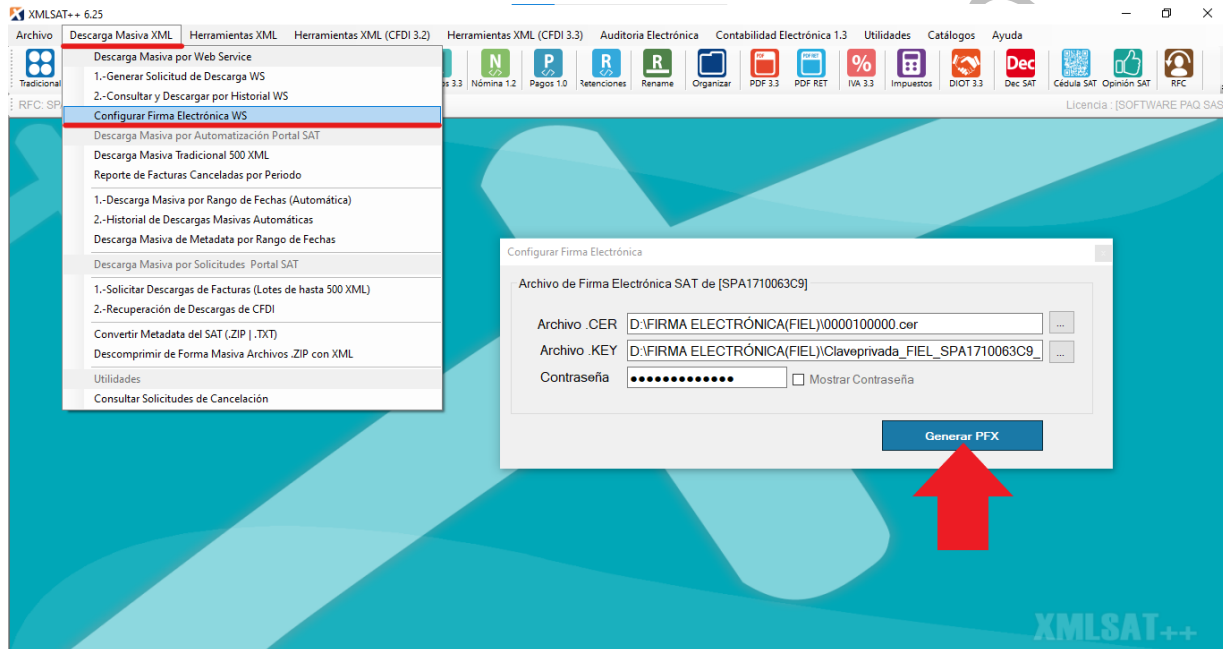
XMLSAT++ 6.25

Archivo | Descarga Masiva XML | Herramientas XML | Herramientas XML (CFDI 3.2) | Herramientas XML (CFDI 3.3) | Auditoria Electrónica | Contabilidad Electrónica 1.3 | Utilidades | Catálogos | Ayuda

Tradicional | 3.3 | Nómina 1.2 | Pagos 1.0 | Retenciones | Rename | Organizar | PDF 3.3 | PDF RET | IVA 3.3 | Impuestos | DIOT 3.3 | Dec SAT | Cédula SAT | Opinión SAT | RFC

RFC: SP

Licencia : [SOFTWARE PAQ SAS

Descarga Masiva por Web Service
1.-Generar Solicitud de Descarga WS
2.-Consultar y Descargar por Historial WS
Configurar Firma Electrónica WS
Descarga Masiva por Automatización Portal SAT
Descarga Masiva Tradicional 500 XML
Reporte de Facturas Canceladas por Periodo
1.-Descarga Masiva por Rango de Fechas (Automática)
2.-Historial de Descargas Masivas Automáticas
Descarga Masiva de Metadata por Rango de Fechas
Descarga Masiva por Solicitudes Portal SAT
1.-Solicitar Descargas de Facturas (Lotes de hasta 500 XML)
2.-Recuperación de Descargas de CFDI
Convertir Metadata del SAT (.ZIP | .TXT)
Descomprimir de Forma Masiva Archivos .ZIP con XML
Utilidades
Consultar Solicitudes de Cancelación

Configurar Firma Electrónica

Archivo de Firma Electrónica SAT de [SPA1710063C9]

Archivo .CER D:\FIRMA ELECTRÓNICA(FIEL)\0000100000.cer ...
Archivo .KEY D:\FIRMA ELECTRÓNICA(FIEL)\Claveprivada_FIEL_SPA1710063C9_ ...
Contraseña ●●●●●●●●●●●●● Mostrar Contraseña

Generar PFX

XMLSAT++